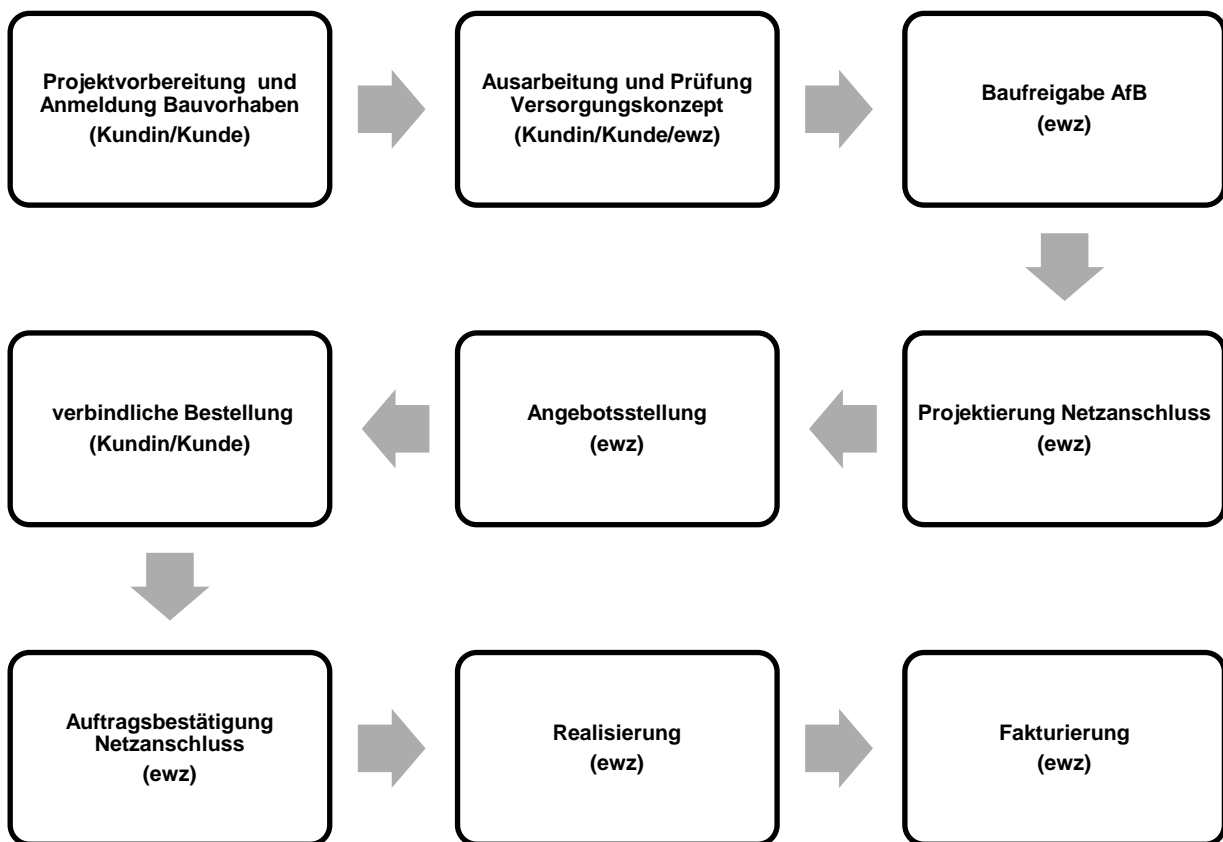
Projektvorbereitung und Anmeldung Bauvorhaben
(Kundin/Kunde)

Ausarbeitung und Prüfung Versorgungskonzept
(Kundin/Kunde/ewz)

Baufreigabe AfB
(ewz)

Projektierung Netzanschluss
(ewz)

Angebotsstellung
(ewz)

verbindliche Bestellung
(Kundin/Kunde)

Auftragsbestätigung Netzanschluss
(ewz)

Realisierung
(ewz)

Fakturierung
(ewz)